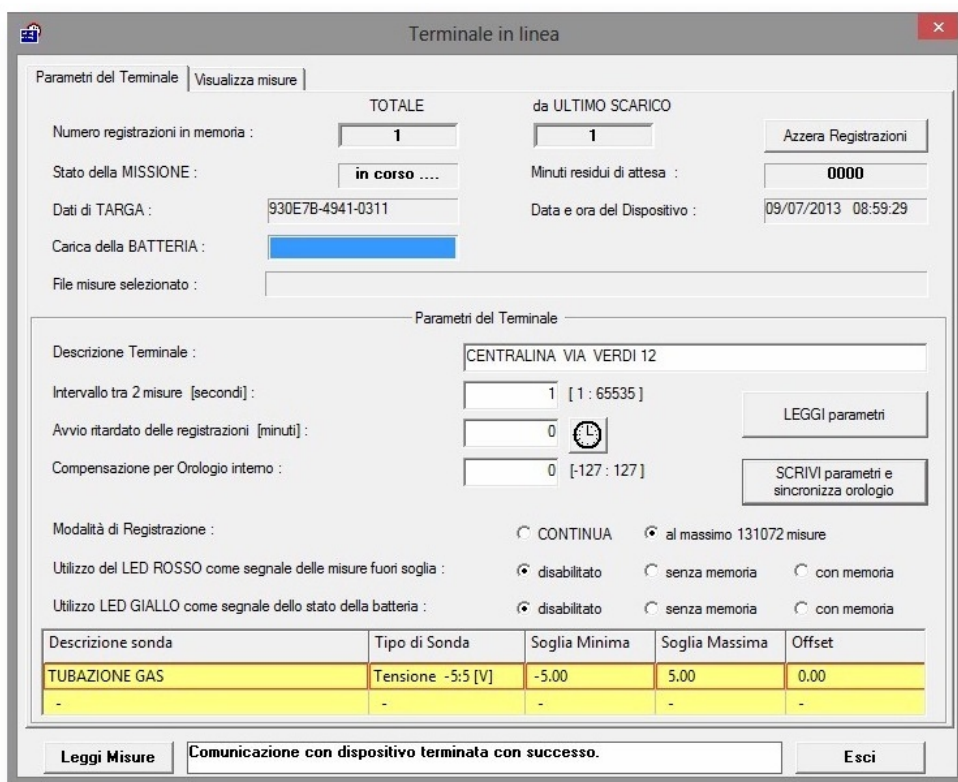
Terminale in linea

Parametri del Terminale | Visualizza misure

TOTALE
da ULTIMO SCARICO

Numero registrazioni in memoria : 1 1 Azzera Registrazioni

Stato della MISSIONE : in corso ....
Minuti residui di attesa : 0000

Dati di TARGA : 930E7B-4941-0311
Data e ora del Dispositivo : 09/07/2013 08:59:29

Carica della BATTERIA :

File misure selezionato :

Parametri del Terminale

Descrizione Terminale : CENTRALINA VIA VERDI 12

Intervallo tra 2 misure [secondi] : 1 [ 1 : 65535 ]

LEGGI parametri

Avvio ritardato delle registrazioni [minuti] : 0

Compensazione per Orologio interno : 0 [-127 : 127 ]

SCRIVI parametri e sincronizza orologio

Modalità di Registrazione : CONTINUA al massimo 131072 misure

Utilizzo del LED ROSSO come segnale delle misure fuori soglia : disabilitato senza memoria con memoria

Utilizzo LED GIALLO come segnale dello stato della batteria : disabilitato senza memoria con memoria

| Descrizione sonda | Tipo di Sonda | Soglia Minima | Soglia Massima | Offset |
|---|---|---|---|---|
| TUBAZIONE GAS | Tensione -5:5 [V] | -5.00 | 5.00 | 0.00 |
| - | - | - | - | - |

Leggi Misure
Comunicazione con dispositivo terminata con successo.
Esci